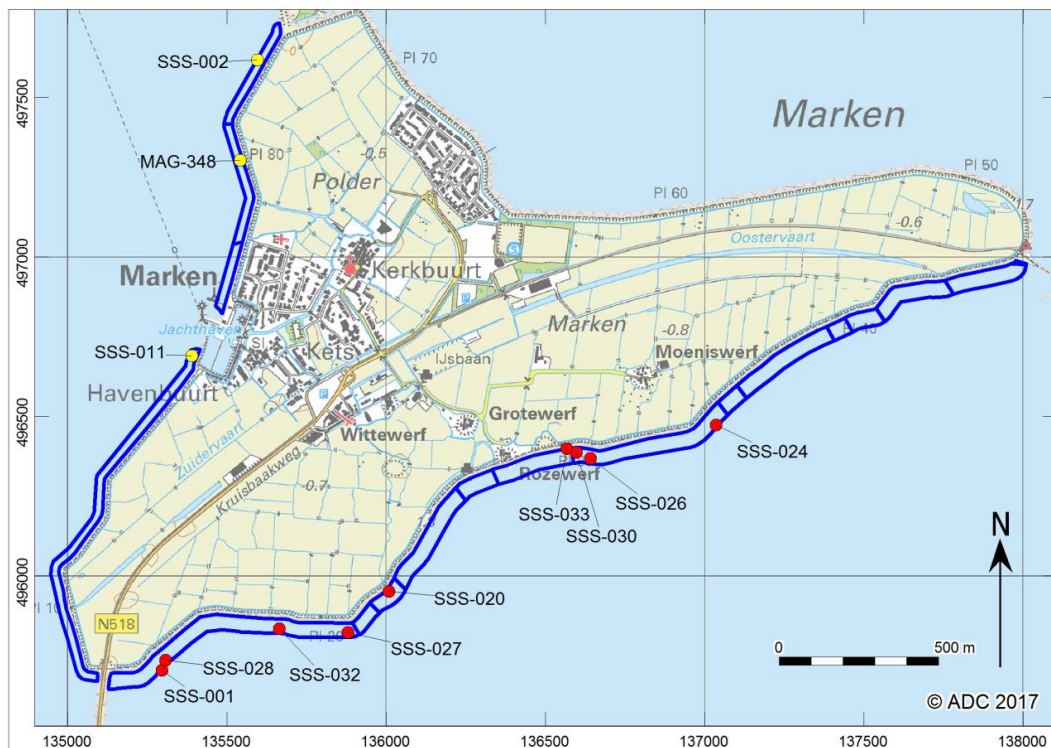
Marken

SSS-002
497500
MAG-348
PI 70
PI 80
-0.5
Polder
PI 60
PI 50
-0.6
Oostervaart
497000
Marken
Kerkbuurt
Jachthaven
Marken
-0.8
SSS-011
Kets
IJsbaan
Moeniswerf
Havenbuurt
496500
Grotewerf
Wittewerf
SSS-024
Zuidervaart
Kruisbaakweg
-0.7
Rozewerf
SSS-026
SSS-033
SSS-030
N
496000
SSS-020
N518
PI 20
SSS-027
0
500 m
SSS-028
SSS-032
SSS-001
© ADC 2017
135000
135500
136000
136500
137000
137500
138000